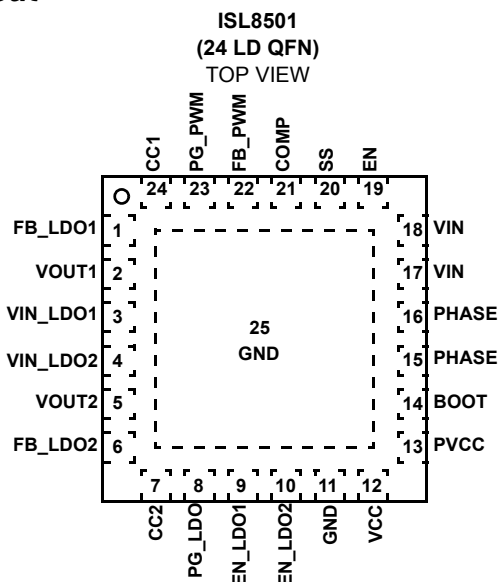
ISL8501
(24 LD QFN)
TOP VIEW

CC1 24
PG_PWM 23
FB_PWM 22
COMP 21
SS 20
EN 19

FB_LDO1 1
VOUT1 2
VIN_LDO1 3
VIN_LDO2 4
VOUT2 5
FB_LDO2 6

25
GND

18 VIN
17 VIN
16 PHASE
15 PHASE
14 BOOT
13 PVCC

7 CC2
8 PG_LDO
9 EN_LDO1
10 EN_LDO2
11 GND
12 VCC